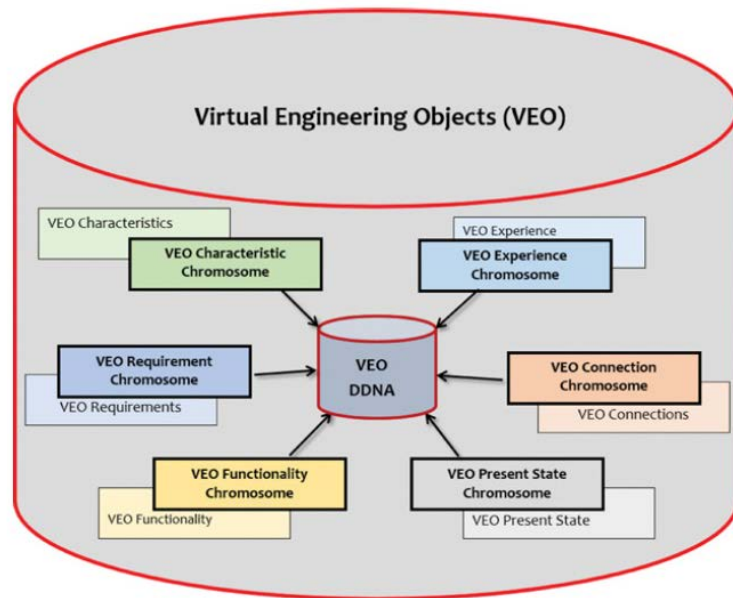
Virtual Engineering Objects (VEO)

VEO Characteristics

VEO Characteristic Chromosome

VEO Experience

VEO Experience Chromosome

VEO Requirement Chromosome

VEO Requirements

VEO DDNA

VEO Connection Chromosome

VEO Connections

VEO Functionality Chromosome

VEO Functionality

VEO Present State Chromosome

VEO Present State